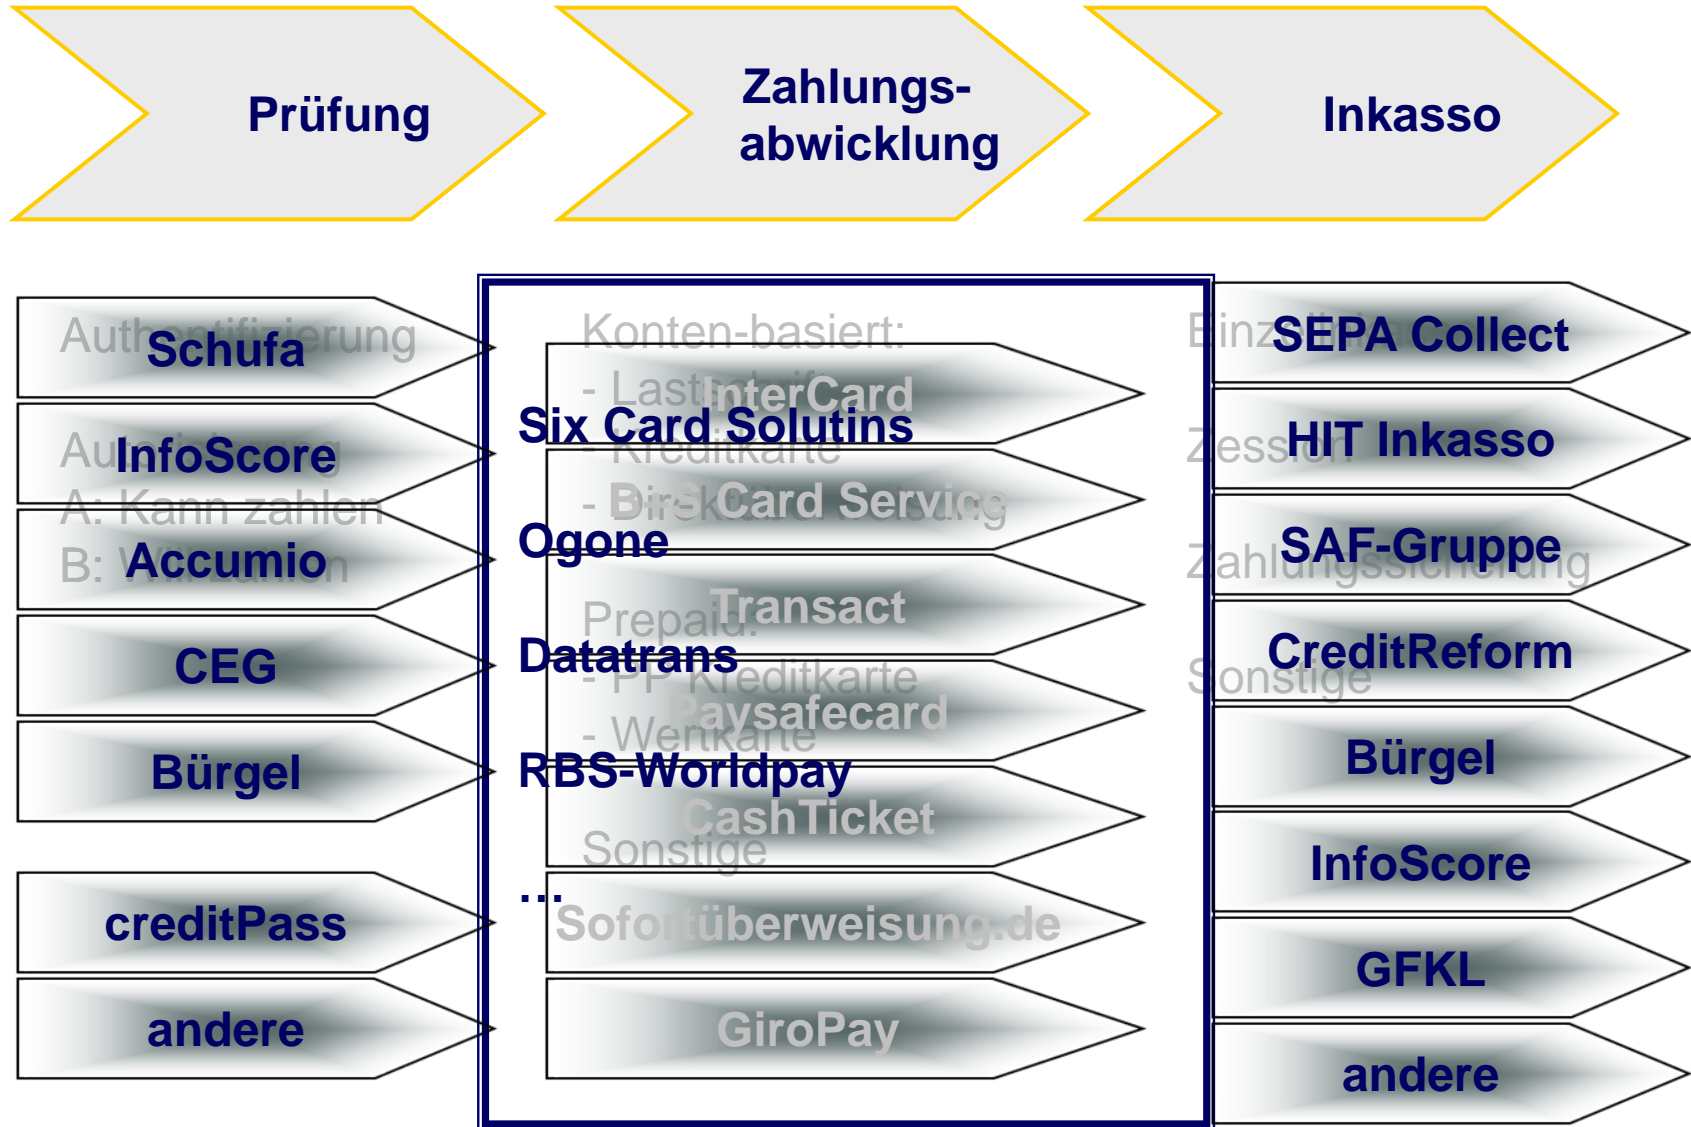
Prüfung

Zahlungsabwicklung

Inkasso

Authentifizierung
Schufa

Autorisierung
InfoScore

A: Kann zahlen
B: Will zahlen
Accumio

CEG

Bürgel

creditPass

andere

Konten-basiert:
- Lastschrift
InterCard
Six Card Solutins
- Kreditkarte
- Direktüberweisung
SIX Card Serving
Ogone
Prepaid:
Transact
Datatrans
- PP Kreditkarte
- Wertkarte
Paysafecard
RBS-Worldpay
CashTicket
Sonstige
…
Sofortüberweisung.de
GiroPay

Einzelinkasso
SEPA Collect
Zession
HIT Inkasso
Zahlungssicherung
SAF-Gruppe
Sonstige
CreditReform
Bürgel
InfoScore
GFKL
andere